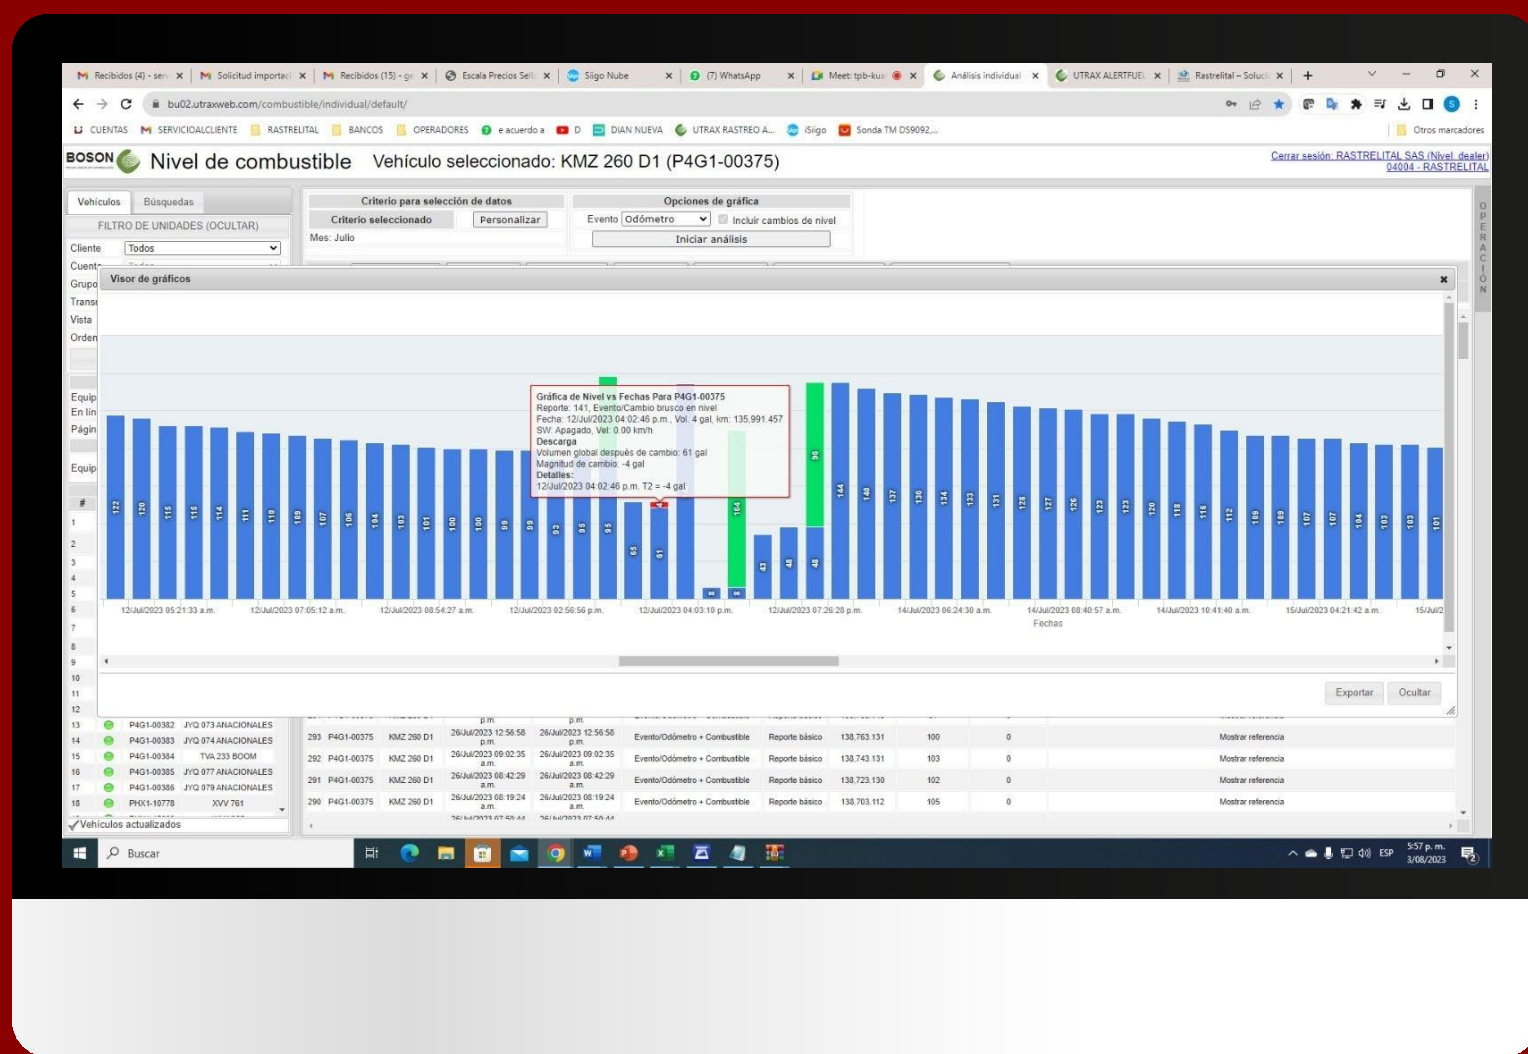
Recibidos (4) - ser | Solicitud importac | Recibidos (15) - g | Escala Precios Sell | Siigo Nube | (7) WhatsApp | Meet: tpb-kus | Análisis individual | UTRAX ALERTFUEL | Rastrelital – Soluci

bu02.utraxweb.com/combustible/individual/default/

CUENTAS SERVICIOALCLIENTE RASTRELITAL BANCOS OPERADORES e acuerdo a D DIAN NUEVA UTRAX RASTREO A... iSiigo Sonda TM DS9092,... Otros marcadores

BOSON Nivel de combustible Vehículo seleccionado: KMZ 260 D1 (P4G1-00375)

Cerrar sesión: RASTRELITAL SAS (Nivel: dealer) 04004 - RASTRELITAL

Vehículos Búsquedas
FILTRO DE UNIDADES (OCULTAR)
Cliente Todos
Cuenta
Grupo
Transp
Vista
Orden
Equip
En lín
Págin
Equip

Criterio para selección de datos
Criterio seleccionado Personalizar
Mes: Julio

Opciones de gráfica
Evento Odómetro Incluir cambios de nivel
Iniciar análisis

OPERACION

Visor de gráficos

Gráfica de Nivel vs Fechas Para P4G1-00375
Reporte: 141, Evento/Cambio brusco en nivel
Fecha: 12/Jul/2023 04:02:46 p.m., Vol: 4 gal, km: 135,991.457
SW: Apagado, Vel: 0.00 km/h
Descarga
Volumen global después de cambio: 61 gal
Magnitud de cambio: -4 gal
Detalles:
12/Jul/2023 04:02:46 p.m. T2 = -4 gal

122 120 116 116 114 111 110 109 107 106 104 103 101 100 100 99 99 93 95 95 65 61 8 8 104 43 48 48 96 144 140 137 136 134 133 131 128 127 126 123 123 120 118 116 112 109 109 107 107 104 103 103 101

12/Jul/2023 05:21:33 a.m. 12/Jul/2023 07:05:12 a.m. 12/Jul/2023 08:54:27 a.m. 12/Jul/2023 02:56:56 p.m. 12/Jul/2023 04:03:10 p.m. 12/Jul/2023 07:26:28 p.m. 14/Jul/2023 06:24:30 a.m. 14/Jul/2023 08:40:57 a.m. 14/Jul/2023 10:41:40 a.m. 15/Jul/2023 04:21:42 a.m. 15/Jul/2
Fechas

Exportar Ocultar

#
1 2 3 4 5 6 7 8 9 10 11 12
13 P4G1-00382 JYQ 073 ANACIONALES
14 P4G1-00383 JYQ 074 ANACIONALES
15 P4G1-00384 TVA 233 BOOM
16 P4G1-00385 JYQ 077 ANACIONALES
17 P4G1-00386 JYQ 079 ANACIONALES
18 PHX1-10778 XVV 761
Vehículos actualizados

| 293 | P4G1-00375 | KMZ 260 D1 | 26/Jul/2023 12:56:58 p.m. | 26/Jul/2023 12:56:58 p.m. | Evento/Odómetro + Combustible | Reporte básico | 138,763.131 | 100 | 0 | Mostrar referencia |
|---|---|---|---|---|---|---|---|---|---|---|
| 292 | P4G1-00375 | KMZ 260 D1 | 26/Jul/2023 09:02:35 a.m. | 26/Jul/2023 09:02:35 a.m. | Evento/Odómetro + Combustible | Reporte básico | 138,743.131 | 103 | 0 | Mostrar referencia |
| 291 | P4G1-00375 | KMZ 260 D1 | 26/Jul/2023 08:42:29 a.m. | 26/Jul/2023 08:42:29 a.m. | Evento/Odómetro + Combustible | Reporte básico | 138,723.130 | 102 | 0 | Mostrar referencia |
| 290 | P4G1-00375 | KMZ 260 D1 | 26/Jul/2023 08:19:24 a.m. | 26/Jul/2023 08:19:24 a.m. | Evento/Odómetro + Combustible | Reporte básico | 138,703.112 | 105 | 0 | Mostrar referencia |

Buscar
ESP 5:57 p. m. 3/08/2023